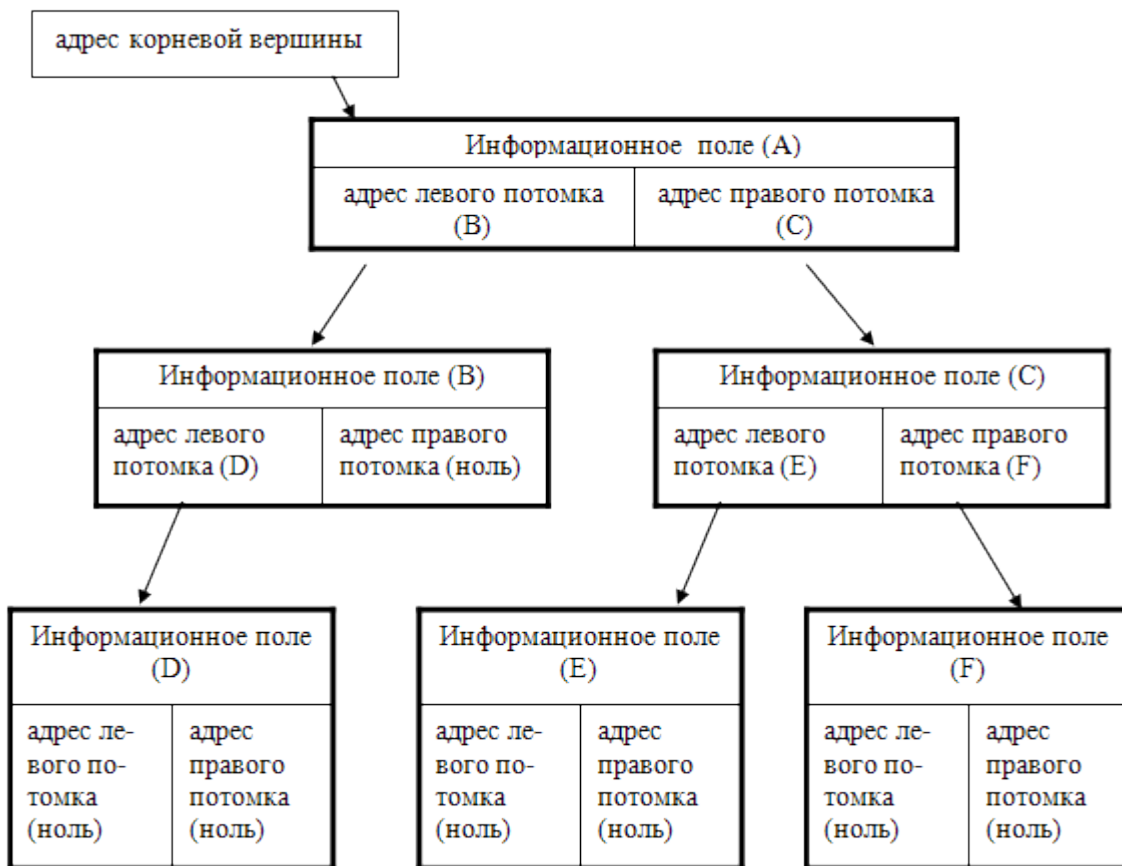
адрес корневой вершины

Информационное поле (A)

адрес левого потомка (B)

адрес правого потомка (C)

Информационное поле (B)

адрес левого потомка (D)

адрес правого потомка (ноль)

Информационное поле (C)

адрес левого потомка (E)

адрес правого потомка (F)

Информационное поле (D)

адрес левого потомка (ноль)

адрес правого потомка (ноль)

Информационное поле (E)

адрес левого потомка (ноль)

адрес правого потомка (ноль)

Информационное поле (F)

адрес левого потомка (ноль)

адрес правого потомка (ноль)